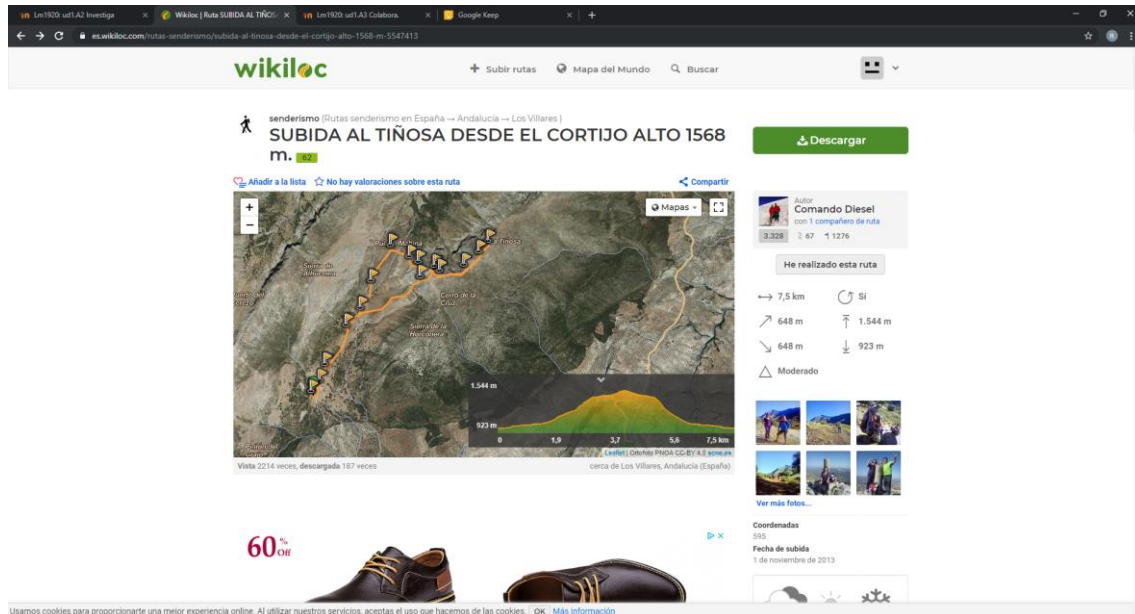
Lm1920: ud1.A2 Investiga × Wikiloc | Ruta SUBIDA AL TIÑOS × Lm1920: ud1.A3 Colabora. × Google Keep × +

es.wikiloc.com/rutas-senderismo/subida-al-tinosa-desde-el-cortijo-alto-1568-m-5547413

wikiloc + Subir rutas Mapa del Mundo Buscar

senderismo (Rutas senderismo en España → Andalucía → Los Villares)

SUBIDA AL TIÑOSA DESDE EL CORTIJO ALTO 1568 m. 62

Descargar

Añadir a la lista No hay valoraciones sobre esta ruta Compartir

Mapas

Tiñosa

Sierra de Alhucemas

Cerro de la Cruz

Sierra de la Horconera

1.544 m

923 m

0 1,9 3,7 5,6 7,5 km

Leaflet | Ortofoto PNOA CC-BY 4.0 scne.es

Vista 2214 veces, descargada 187 veces

cerca de Los Villares, Andalucía (España)

Autor
Comando Diesel
con 1 compañero de ruta
3.328 67 1276

He realizado esta ruta

7,5 km Sí
648 m 1.544 m
648 m 923 m
Moderado

Ver más fotos...

Coordenadas
595
Fecha de subida
1 de noviembre de 2013

60% Off

Usamos cookies para proporcionarte una mejor experiencia online. Al utilizar nuestros servicios, aceptas el uso que hacemos de las cookies. OK Más información